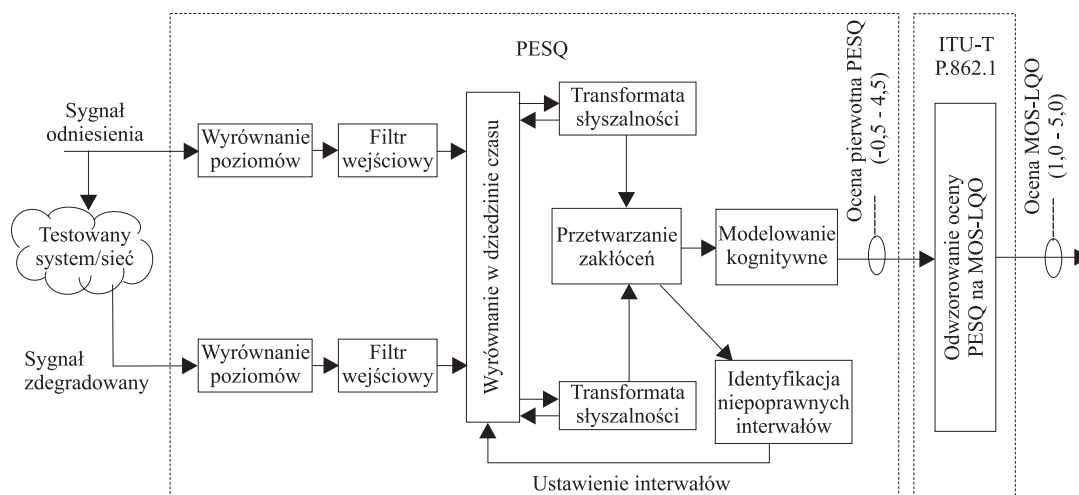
PESQ

ITU-T
P.862.1

Sygnał odniesienia

Wyrównanie poziomów

Filtr wejściowy

Wyrównanie w dziedzinie czasu

Transformata słyszalności

Testowany system/sieć

Przetwarzanie zakłóceń

Modelowanie kognitywne

Ocena pierwotna PESQ (-0,5 - 4,5)

Odwzorowanie oceny PESQ na MOS-LQO

Ocena MOS-LQO (1,0 - 5,0)

Sygnał zdegradowany

Wyrównanie poziomów

Filtr wejściowy

Transformata słyszalności

Identyfikacja niepoprawnych interwałów

Ustawienie interwałów